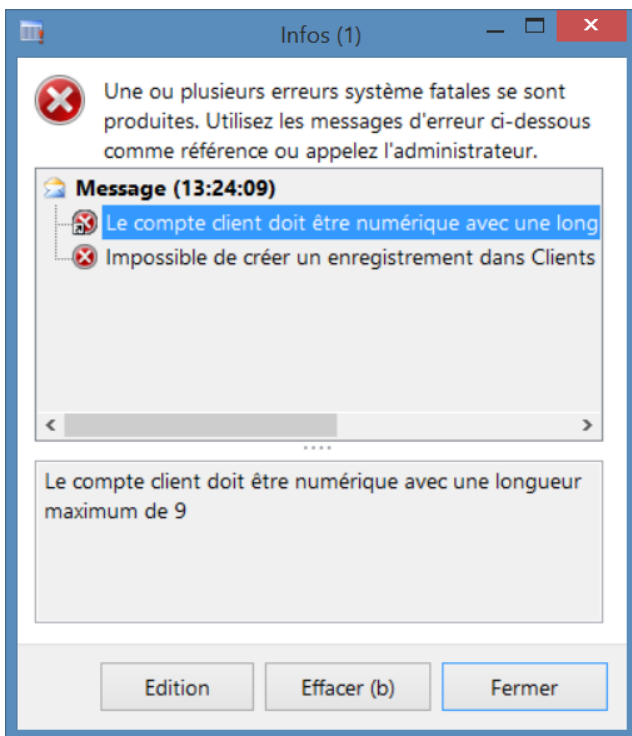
Infos (1)

Une ou plusieurs erreurs système fatales se sont produites. Utilisez les messages d'erreur ci-dessous comme référence ou appelez l'administrateur.

Message (13:24:09)
Le compte client doit être numérique avec une long
Impossible de créer un enregistrement dans Clients

Le compte client doit être numérique avec une longueur maximum de 9

Edition
Effacer (b)
Fermer